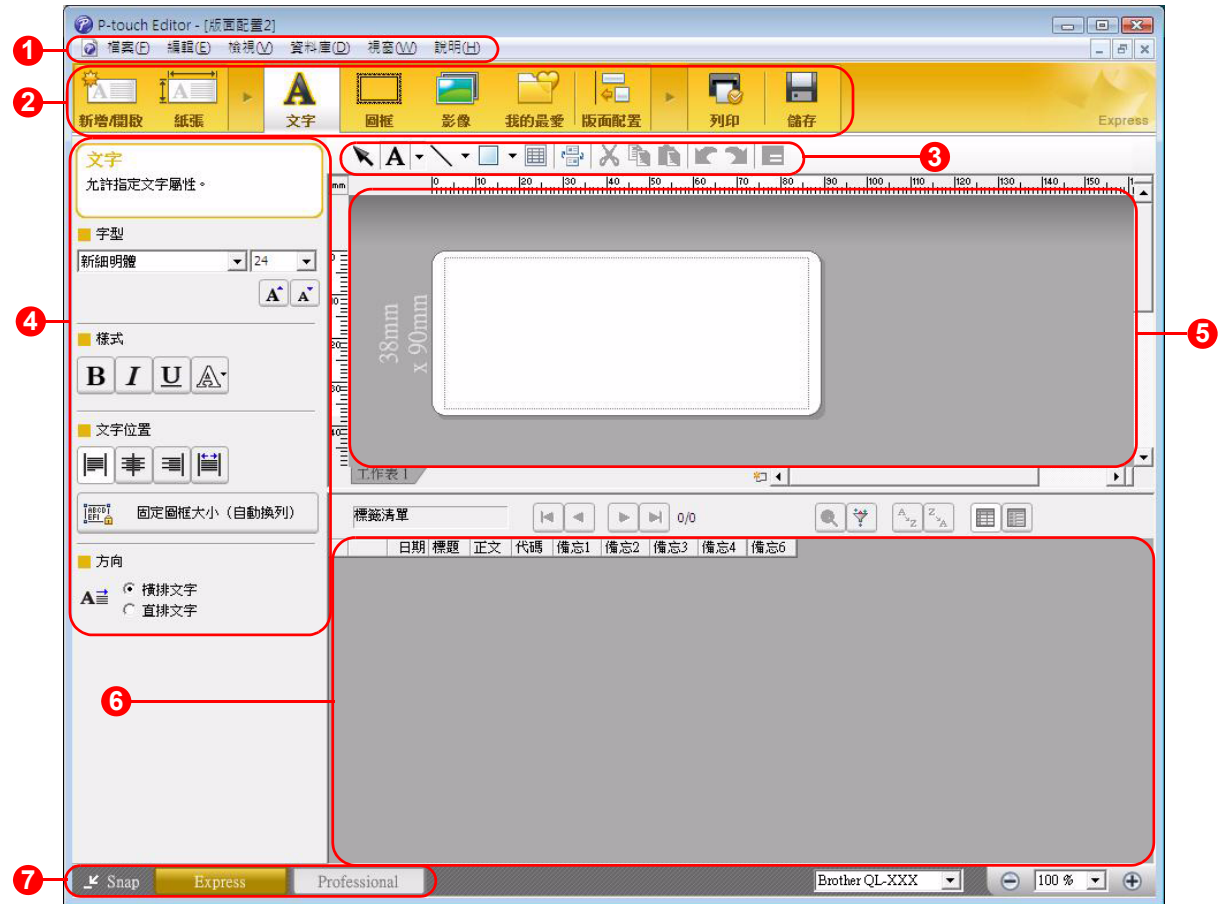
P-touch Editor - [版面配置2]

1

檔案(F) 編輯(E) 檢視(V) 資料庫(D) 視窗(W) 說明(H)

2

新增/開啟 紙張 文字 圖框 影像 我的最愛 版面配置 列印 儲存

Express

3

4

文字

允許指定文字屬性。

字型

新細明體 24

樣式

B I U

文字位置

固定圖框大小（自動換列）

方向

橫排文字

直排文字

mm

0 10 20 30 40 50 60 70 80 90 100 110 120 130 140 150

38mm x 90mm

5

工作表 1

標籤清單 0/0

| | 日期 | 標題 | 正文 | 代碼 | 備忘1 | 備忘2 | 備忘3 | 備忘4 | 備忘6 |
|---|---|---|---|---|---|---|---|---|---|

6

7

Snap Express Professional

Brother QL-XXX

100 %